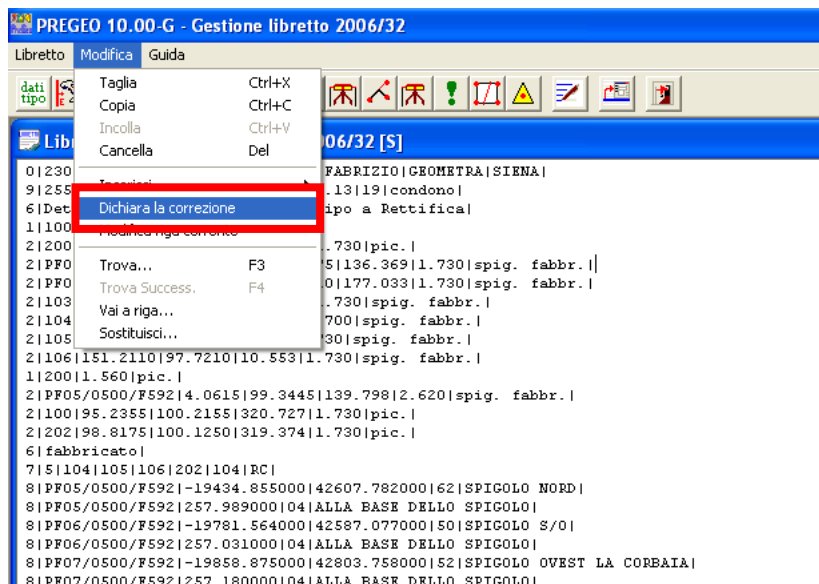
PREGEO 10.00-G - Gestione libretto 2006/32

Libretto Modifica Guida

dati tipo

Taglia Ctrl+X
Copia Ctrl+C
Incolla Ctrl+V
Cancella Del
Inserisci
Dichiara la correzione
Modifica riga corrente
Trova... F3
Trova Success. F4
Vai a riga...
Sostituisci...

Libr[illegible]006/32 [S]

0|230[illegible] FABRIZIO|GEOMETRA|SIENA|
9|255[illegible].13|19|condono|
6|Det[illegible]ipo a Rettifica|
1|100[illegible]
2|200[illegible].730|pic.|
2|PF0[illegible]75|136.369|1.730|spig. fabbr.|
2|PF0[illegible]0|177.033|1.730|spig. fabbr.|
2|103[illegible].730|spig. fabbr.|
2|104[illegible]700|spig. fabbr.|
2|105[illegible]30|spig. fabbr.|
2|106|151.2110|97.7210|10.553|1.730|spig. fabbr.|
1|200|1.560|pic.|
2|PF05/0500/F592|4.0615|99.3445|139.798|2.620|spig. fabbr.|
2|100|95.2355|100.2155|320.727|1.730|pic.|
2|202|98.8175|100.1250|319.374|1.730|pic.|
6|fabbricato|
7|5|104|105|106|202|104|RC|
8|PF05/0500/F592|-19434.855000|42607.782000|62|SPIGOLO NORD|
8|PF05/0500/F592|257.989000|04|ALLA BASE DELLO SPIGOLO|
8|PF06/0500/F592|-19781.564000|42587.077000|50|SPIGOLO S/O|
8|PF06/0500/F592|257.031000|04|ALLA BASE DELLO SPIGOLO|
8|PF07/0500/F592|-19858.875000|42803.758000|52|SPIGOLO OVEST LA CORBAIA|
8|PF07/0500/F592|257.180000|04|ALLA BASE DELLO SPIGOLO|